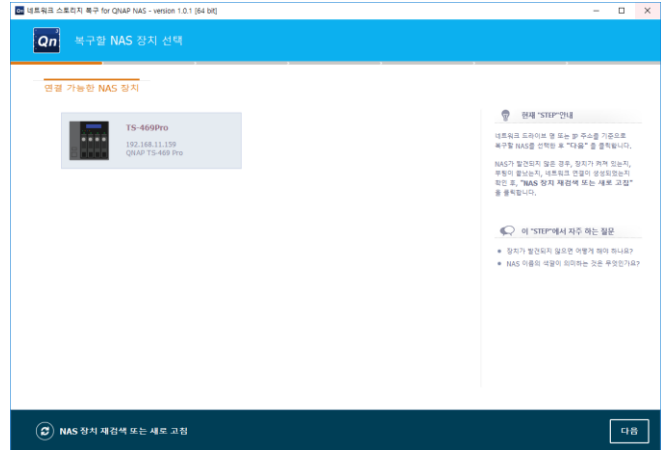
네트워크 스토리지 복구 for QNAP NAS - version 1.0.1 [64 bit]

Qn

복구할 NAS 장치 선택

연결 가능한 NAS 장치

TS-469Pro

192.168.11.159
QNAP TS-469 Pro

현재 "STEP"안내

네트워크 드라이브 명 또는 IP 주소를 기준으로 복구할 NAS를 선택한 후 "다음" 을 클릭합니다.

NAS가 발견되지 않은 경우, 장치가 켜져 있는지, 부팅이 끝났는지, 네트워크 연결이 성공되었는지 확인 후, "NAS 장치 재검색 또는 새로 고침"을 클릭합니다.

이 "STEP"에서 자주 하는 질문

장치가 발견되지 않으면 어떻게 해야 하나요?

NAS 이름의 색깔이 의미하는 것은 무엇인가요?

NAS 장치 재검색 또는 새로 고침

다음